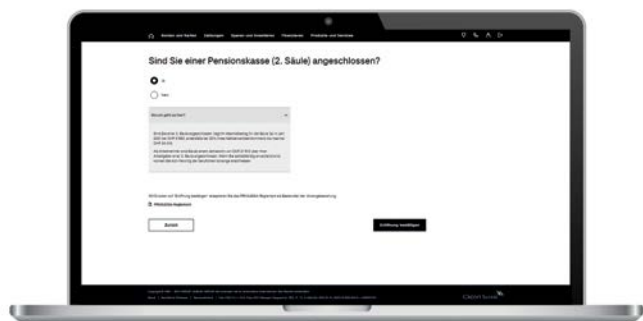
Konten und Karten   Zahlungen   Sparen und Investieren   Finanzieren   Produkte und Services

Sind Sie einer Pensionskasse (2. Säule) angeschlossen?

Ja

Nein

Worum geht es hier?

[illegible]

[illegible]

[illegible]

Zurück

Eröffnung bestätigen

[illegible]

CREDIT SUISSE